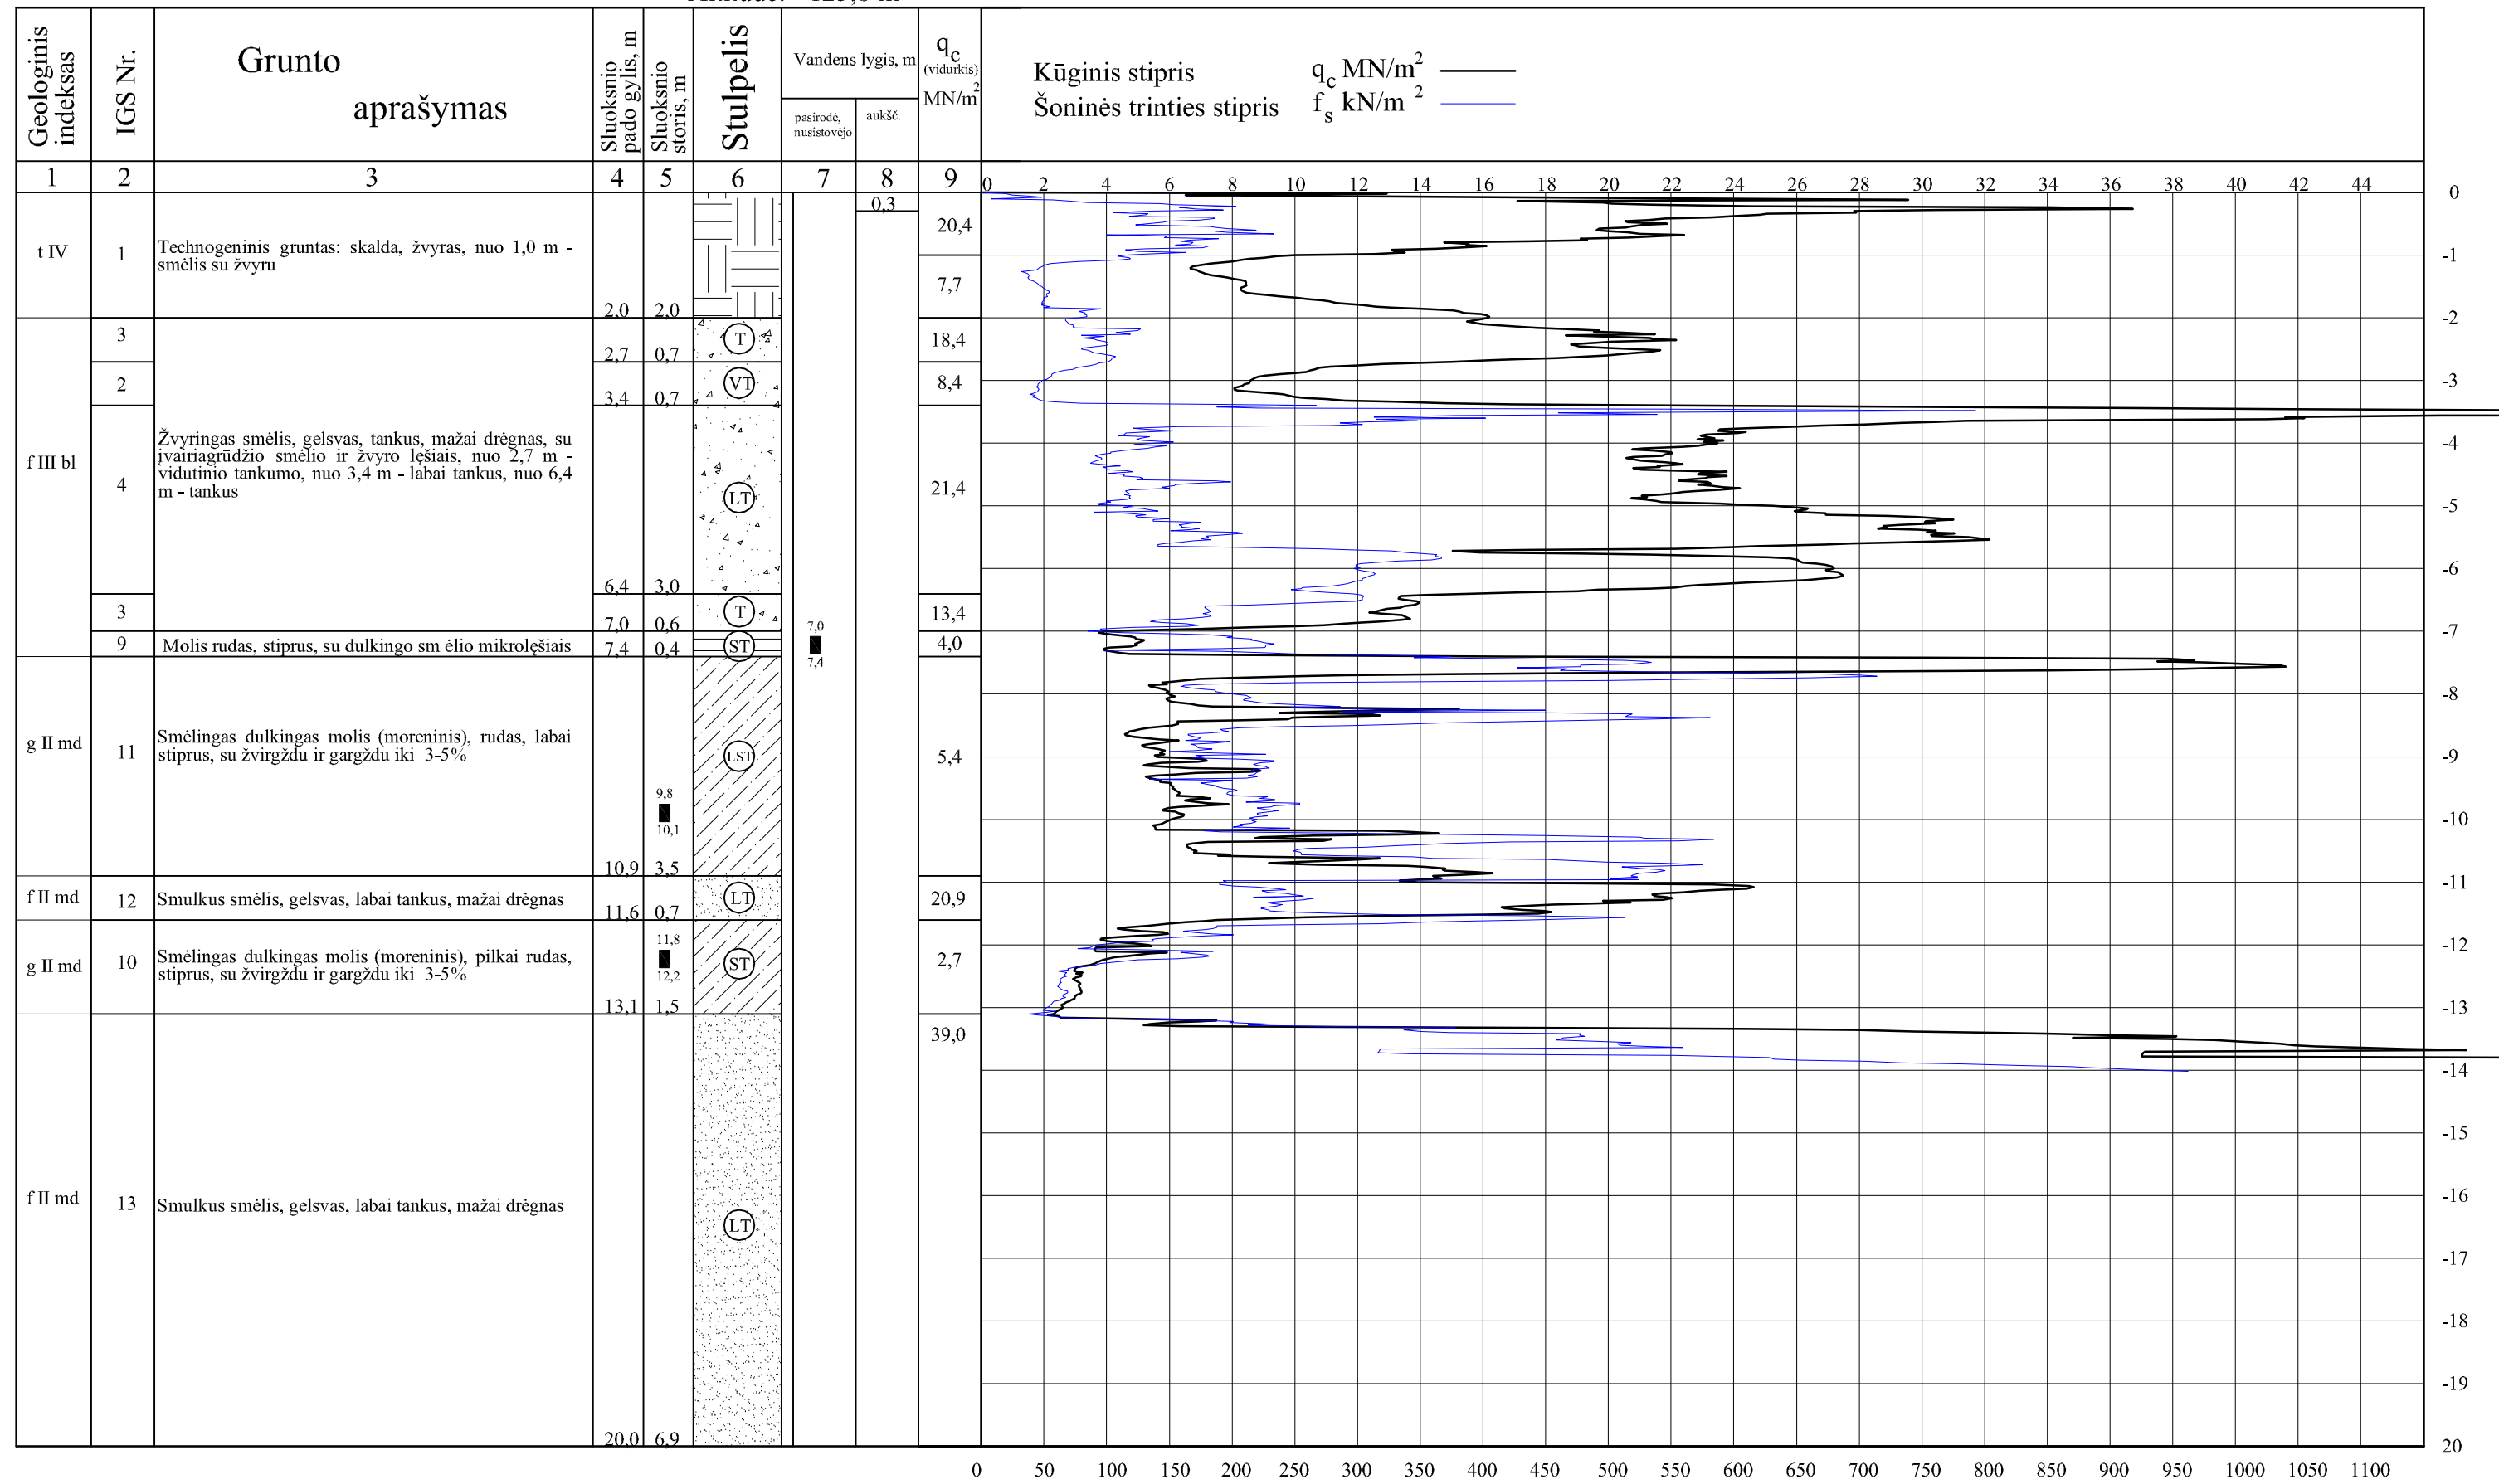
Altitudė: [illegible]

| Geologinis indeksas | IGS Nr. | Grunto aprašymas | Sluoksnio pado gylis, m | Sluoksnio storis, m | Stulpelis | Vandens lygis, m pasirodė, nusistovėjo | aukšč. | $q_c$ (vidurkis) MN/m$^2$ |
|---|---|---|---|---|---|---|---|---|
| 1 | 2 | 3 | 4 | 5 | 6 | 7 | 8 | 9 |
| t IV | 1 | Technogeninis gruntas: skalda, žvyras, nuo 1,0 m - smėlis su žvyru | 2,0 | 2,0 | | | 0,3 | 20,4 / 7,7 |
| f III bl | 3 | Žvyringas smėlis, gelsvas, tankus, mažai drėgnas, su įvairiagrūdžio smėlio ir žvyro lęšiais, nuo 2,7 m - vidutinio tankumo, nuo 3,4 m - labai tankus, nuo 6,4 m - tankus | 2,7 | 0,7 | T | | | 18,4 |
| | 2 | | 3,4 | 0,7 | VT | | | 8,4 |
| | 4 | | 6,4 | 3,0 | LT | | | 21,4 |
| | 3 | | 7,0 | 0,6 | T | 7,0 | | 13,4 |
| | 9 | Molis rudas, stiprus, su dulkingo sm ėlio mikrolęšiais | 7,4 | 0,4 | ST | 7,4 | | 4,0 |
| g II md | 11 | Smėlingas dulkingas molis (moreninis), rudas, labai stiprus, su žvirgždu ir gargždu iki 3-5% | 10,9 | 9,8 10,1 3,5 | LST | | | 5,4 |
| f II md | 12 | Smulkus smėlis, gelsvas, labai tankus, mažai drėgnas | 11,6 | 0,7 | LT | | | 20,9 |
| g II md | 10 | Smėlingas dulkingas molis (moreninis), pilkai rudas, stiprus, su žvirgždu ir gargždu iki 3-5% | 13,1 | 11,8 12,2 1,5 | ST | | | 2,7 |
| f II md | 13 | Smulkus smėlis, gelsvas, labai tankus, mažai drėgnas | 20,0 | 6,9 | LT | | | 39,0 |

Kūginis stipris $q_c$ MN/m$^2$
Šoninės trinties stipris $f_s$ kN/m $^2$

0 2 4 6 8 10 12 14 16 18 20 22 24 26 28 30 32 34 36 38 40 42 44

0 -1 -2 -3 -4 -5 -6 -7 -8 -9 -10 -11 -12 -13 -14 -15 -16 -17 -18 -19 20

0 50 100 150 200 250 300 350 400 450 500 550 600 650 700 750 800 850 900 950 1000 1050 1100